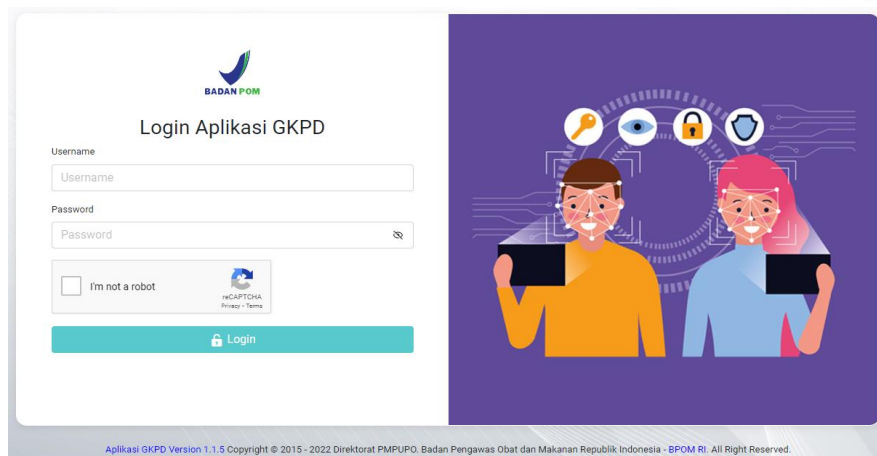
BADAN POM

Login Aplikasi GKPD

Username

Username

Password

Password

I'm not a robot

reCAPTCHA
Privacy - Terms

Login

Aplikasi GKPD Version 1.1.5 Copyright © 2015 - 2022 Direktorat PMPUPO. Badan Pengawas Obat dan Makanan Republik Indonesia - BPOM RI. All Right Reserved.